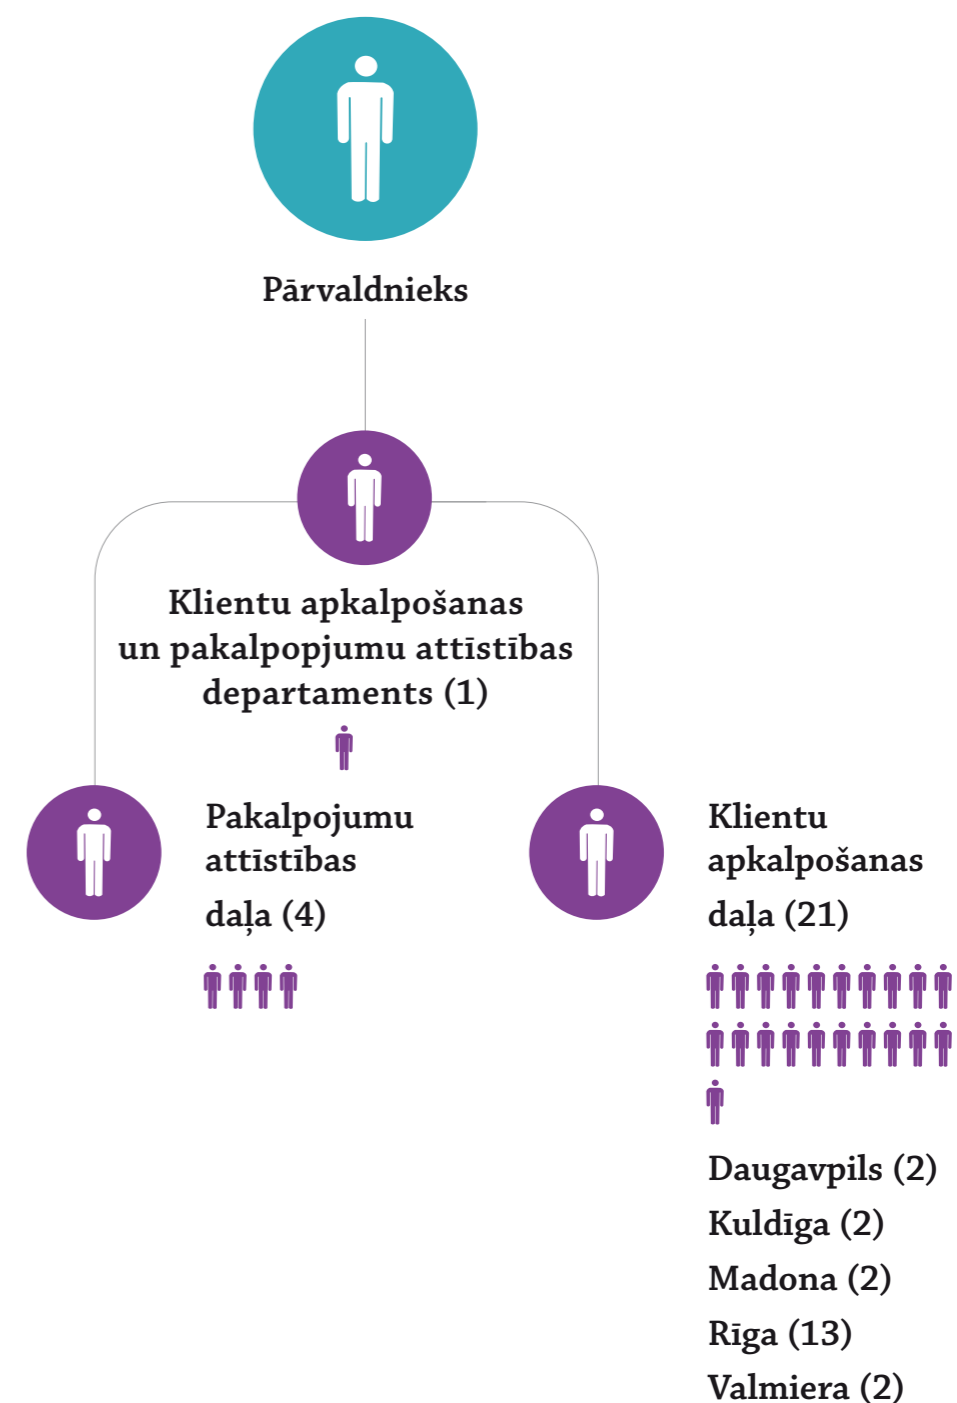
Pārvaldnieks

Klientu apkalpošanas un pakalpopjumu attīstības departaments (1)

Pakalpojumu attīstības daļa (4)

Klientu apkalpošanas daļa (21)

Daugavpils (2)
Kuldīga (2)
Madona (2)
Rīga (13)
Valmiera (2)